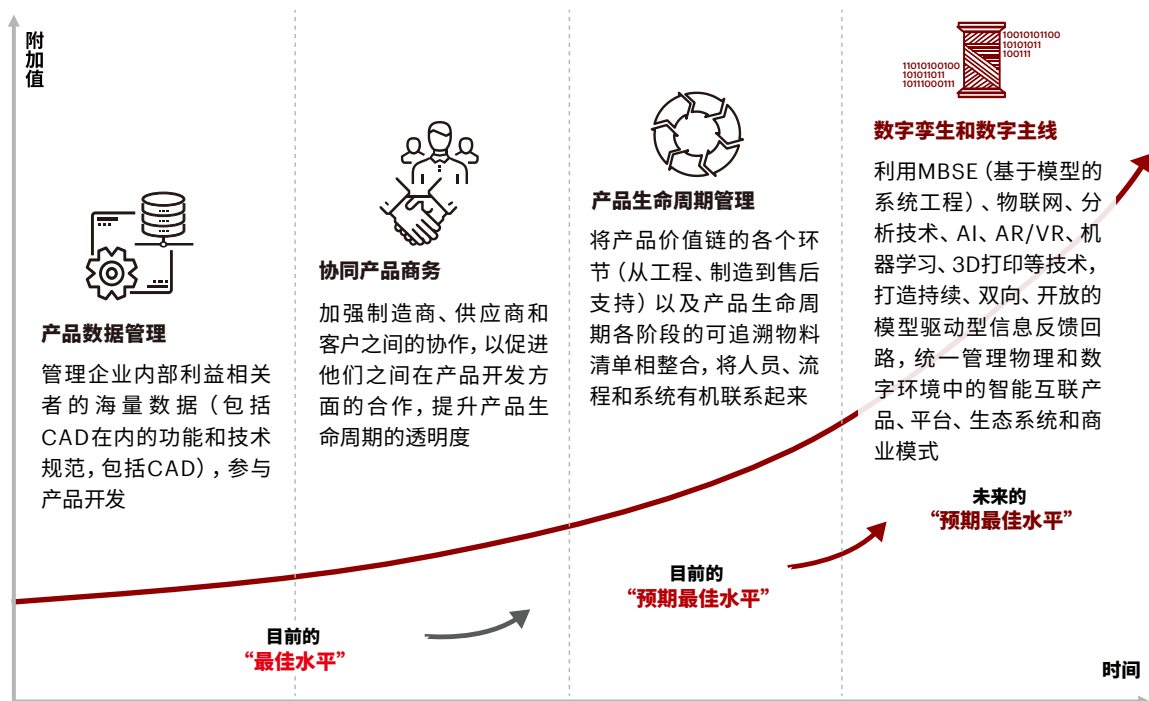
附加值

产品数据管理

管理企业内部利益相关者的海量数据（包括CAD在内的功能和技术规范，包括CAD），参与产品开发

协同产品商务

加强制造商、供应商和客户之间的协作，以促进他们之间在产品开发方面的合作，提升产品生命周期的透明度

产品生命周期管理

将产品价值链的各个环节（从工程、制造到售后支持）以及产品生命周期各阶段的可追溯物料清单相整合，将人员、流程和系统有机联系起来

10010101100
10101011
100111
11010100100
101011011
10111000111

数字孪生和数字主线

利用MBSE（基于模型的系统工程）、物联网、分析技术、AI、AR/VR、机器学习、3D打印等技术，打造持续、双向、开放的模型驱动型信息反馈回路，统一管理物理和数字环境中的智能互联产品、平台、生态系统和商业模式

未来的
“预期最佳水平”

目前的
“预期最佳水平”

目前的
“最佳水平”

时间